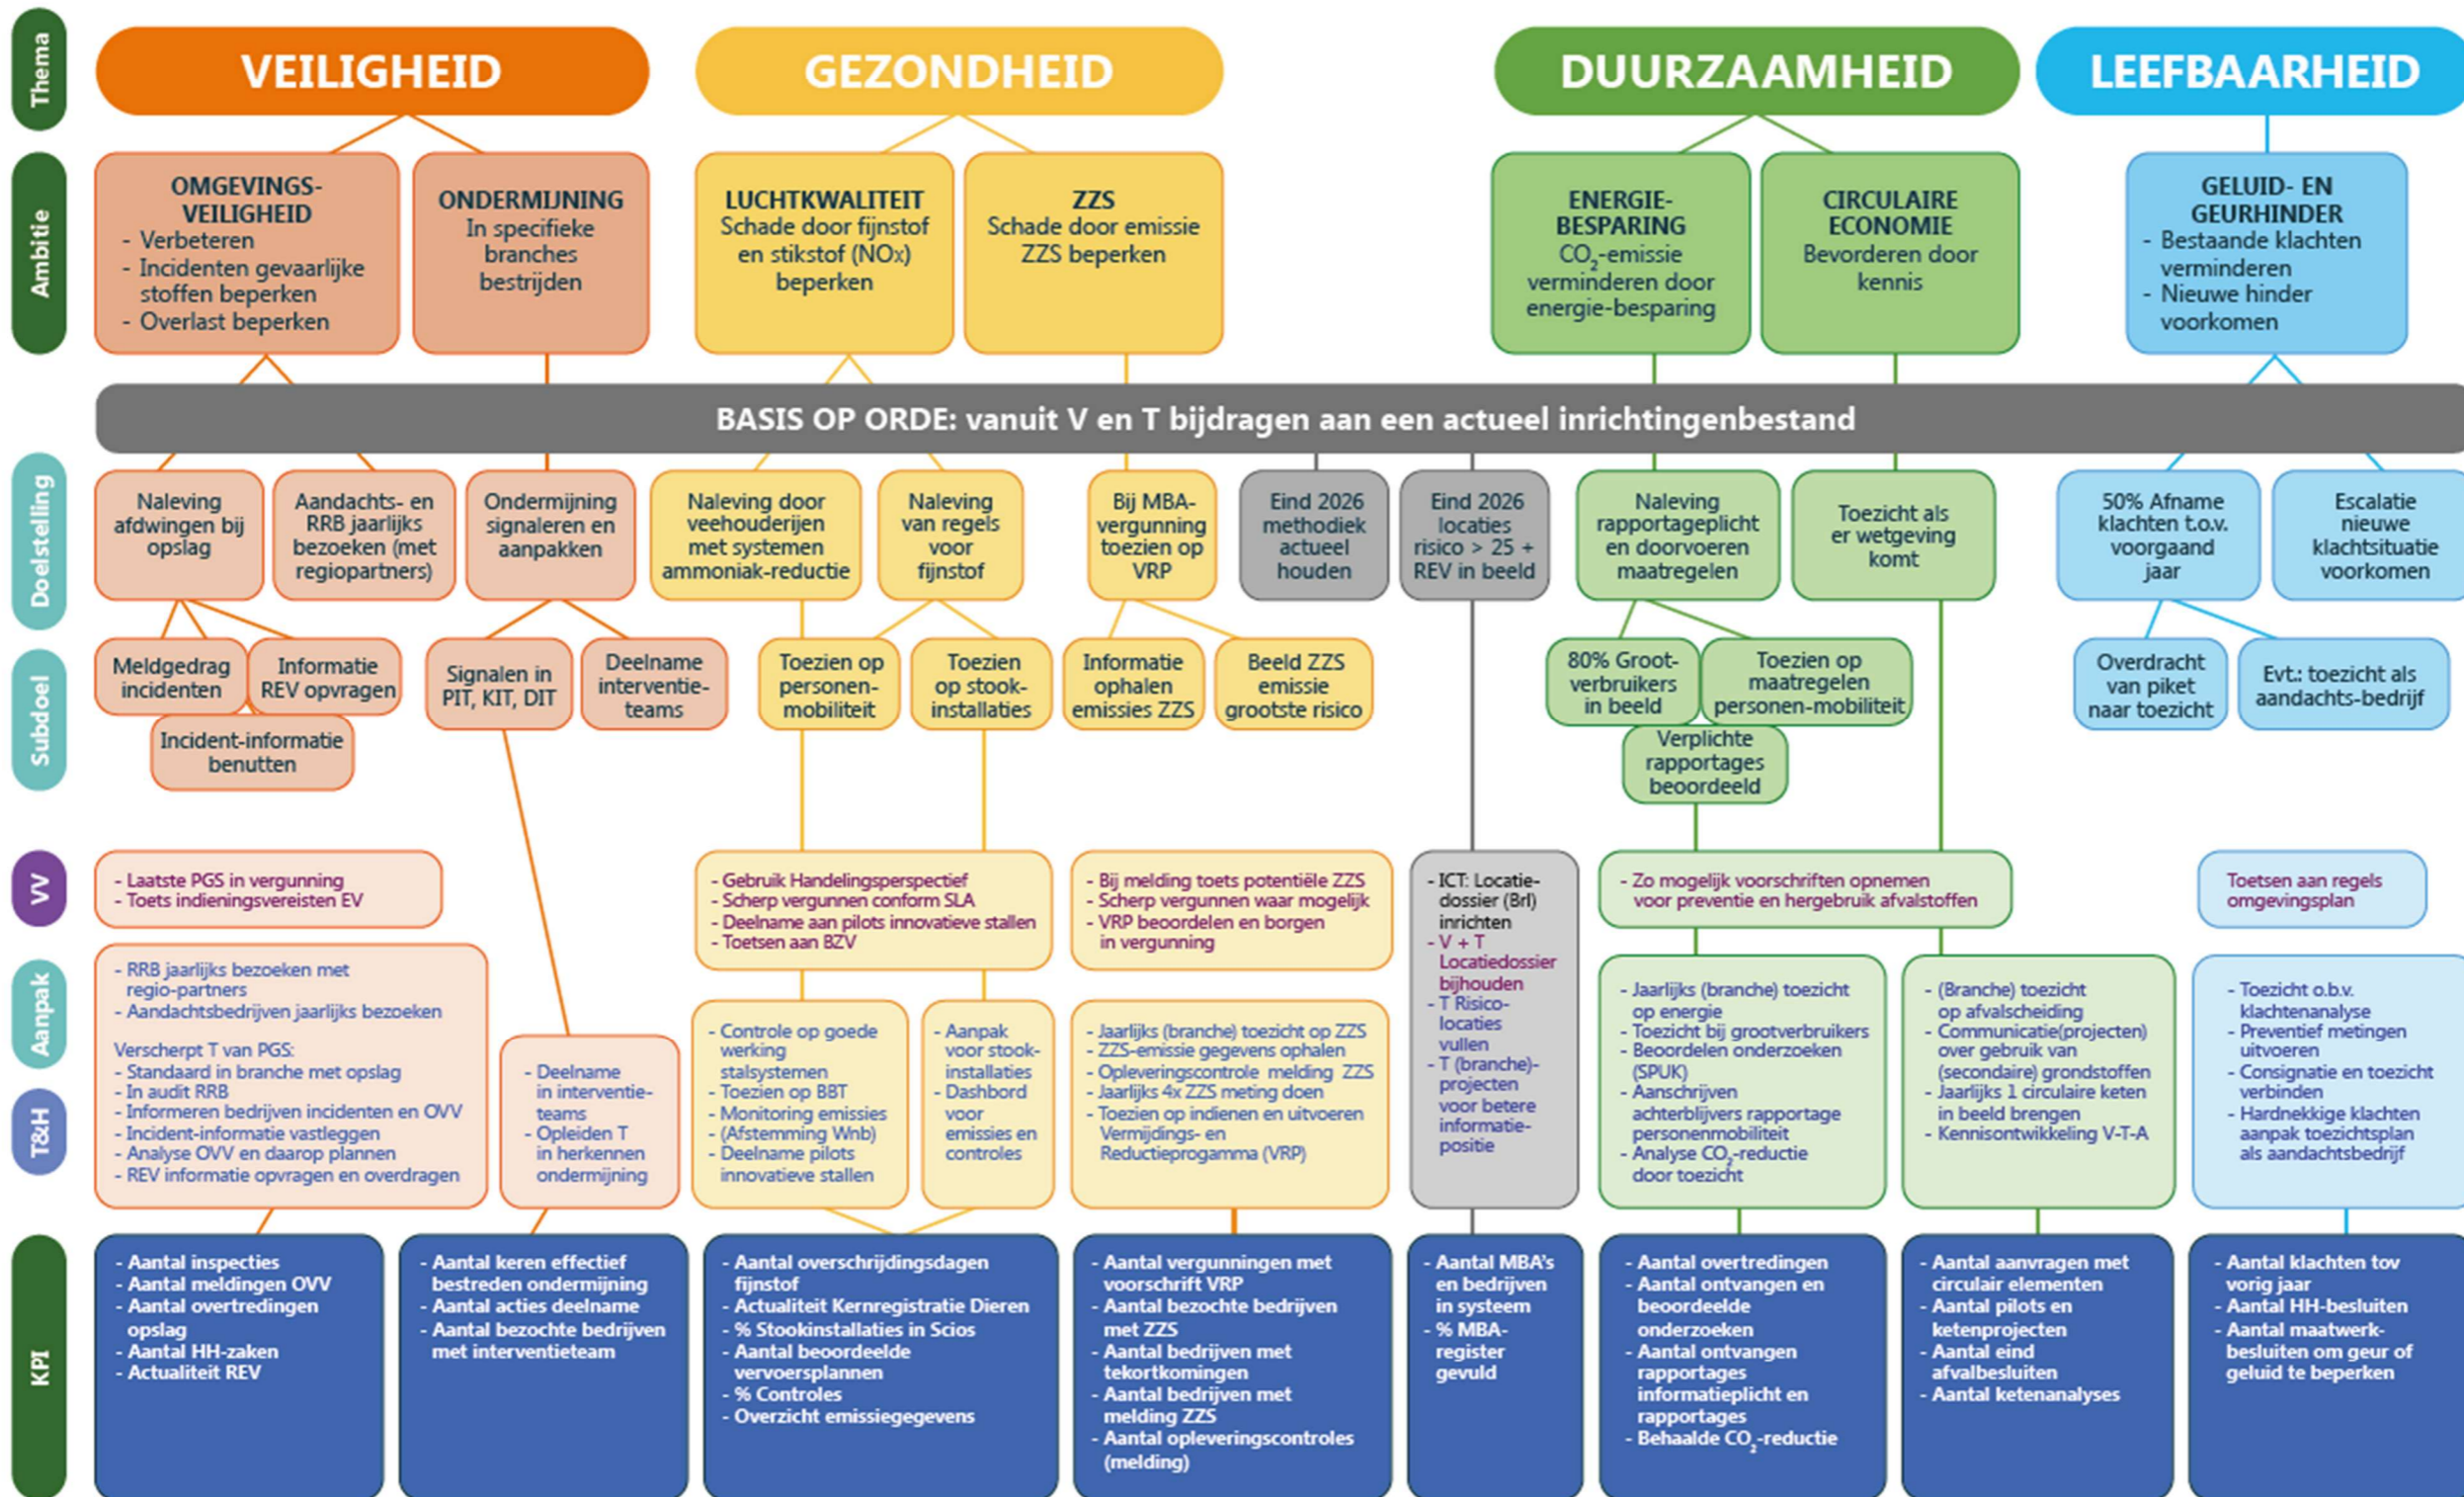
Thema

VEILIGHEID

GEZONDHEID

DUURZAAMHEID

LEEFBAARHEID

Ambitie

OMGEVINGS-VEILIGHEID
- Verbeteren
- Incidenten gevaarlijke stoffen beperken
- Overlast beperken

ONDERMIJNING
In specifieke branches bestrijden

LUCHTKWALITEIT
Schade door fijnstof en stikstof (NOx) beperken

ZZS
Schade door emissie ZZS beperken

ENERGIE-BESPARING
$CO_2$-emissie verminderen door energie-besparing

CIRCULAIRE ECONOMIE
Bevorderen door kennis

GELUID- EN GEURHINDER
- Bestaande klachten verminderen
- Nieuwe hinder voorkomen

BASIS OP ORDE: vanuit V en T bijdragen aan een actueel inrichtingenbestand

Doelstelling

Naleving afdwingen bij opslag

Aandachts- en RRB jaarlijks bezoeken (met regiopartners)

Ondermijning signaleren en aanpakken

Naleving door veehouderijen met systemen ammoniak-reductie

Naleving van regels voor fijnstof

Bij MBA-vergunning toezien op VRP

Eind 2026 methodiek actueel houden

Eind 2026 locaties risico > 25 + REV in beeld

Naleving rapportageplicht en doorvoeren maatregelen

Toezicht als er wetgeving komt

50% Afname klachten t.o.v. voorgaand jaar

Escalatie nieuwe klachtsituatie voorkomen

Subdoel

Meldgedrag incidenten

Informatie REV opvragen

Incident-informatie benutten

Signalen in PIT, KIT, DIT

Deelname interventie-teams

Toezien op personen-mobiliteit

Toezien op stook-installaties

Informatie ophalen emissies ZZS

Beeld ZZS emissie grootste risico

80% Groot-verbruikers in beeld

Toezien op maatregelen personen-mobiliteit

Verplichte rapportages beoordeeld

Overdracht van piket naar toezicht

Evt.: toezicht als aandachts-bedrijf

VV

- Laatste PGS in vergunning
- Toets indieningsvereisten EV

- Gebruik Handelingsperspectief
- Scherp vergunnen conform SLA
- Deelname aan pilots innovatieve stallen
- Toetsen aan BZV

- Bij melding toets potentiële ZZS
- Scherp vergunnen waar mogelijk
- VRP beoordelen en borgen in vergunning

- ICT: Locatie-dossier (Brl) inrichten
- V + T Locatiedossier bijhouden
- T Risico-locaties vullen
- T (branche)-projecten voor betere informatie-positie

- Zo mogelijk voorschriften opnemen voor preventie en hergebruik afvalstoffen

Toetsen aan regels omgevingsplan

Aanpak

T&H

- RRB jaarlijks bezoeken met regio-partners
- Aandachtsbedrijven jaarlijks bezoeken

Verscherpt T van PGS:
- Standaard in branche met opslag
- In audit RRB
- Informeren bedrijven incidenten en OVV
- Incident-informatie vastleggen
- Analyse OVV en daarop plannen
- REV informatie opvragen en overdragen

- Deelname in interventie-teams
- Opleiden T in herkennen ondermijning

- Controle op goede werking stalsystemen
- Toezien op BBT
- Monitoring emissies
- (Afstemming Wnb)
- Deelname pilots innovatieve stallen

- Aanpak voor stook-installaties
- Dashbord voor emissies en controles

- Jaarlijks (branche) toezicht op ZZS
- ZZS-emissie gegevens ophalen
- Opleveringscontrole melding ZZS
- Jaarlijks 4x ZZS meting doen
- Toezien op indienen en uitvoeren Vermijdings- en Reductieprogramma (VRP)

- Jaarlijks (branche) toezicht op energie
- Toezicht bij grootverbruikers
- Beoordelen onderzoeken (SPUK)
- Aanschrijven achterblijvers rapportage personenmobiliteit
- Analyse $CO_2$-reductie door toezicht

- (Branche) toezicht op afvalscheiding
- Communicatie(projecten) over gebruik van (secondaire) grondstoffen
- Jaarlijks 1 circulaire keten in beeld brengen
- Kennisontwikkeling V-T-A

- Toezicht o.b.v. klachtenanalyse
- Preventief metingen uitvoeren
- Consignatie en toezicht verbinden
- Hardnekkige klachten aanpak toezichtsplan als aandachtsbedrijf

KPI

- Aantal inspecties
- Aantal meldingen OVV
- Aantal overtredingen opslag
- Aantal HH-zaken
- Actualiteit REV

- Aantal keren effectief bestreden ondermijning
- Aantal acties deelname
- Aantal bezochte bedrijven met interventieteam

- Aantal overschrijdingsdagen fijnstof
- Actualiteit Kernregistratie Dieren
- % Stookinstallaties in Scios
- Aantal beoordeelde vervoersplannen
- % Controles
- Overzicht emissiegegevens

- Aantal vergunningen met voorschrift VRP
- Aantal bezochte bedrijven met ZZS
- Aantal bedrijven met tekortkomingen
- Aantal bedrijven met melding ZZS
- Aantal opleveringscontroles (melding)

- Aantal MBA's en bedrijven in systeem
- % MBA-register gevuld

- Aantal overtredingen
- Aantal ontvangen en beoordeelde onderzoeken
- Aantal ontvangen rapportages informatieplicht en rapportages
- Behaalde $CO_2$-reductie

- Aantal aanvragen met circulair elementen
- Aantal pilots en ketenprojecten
- Aantal eind afvalbesluiten
- Aantal ketenanalyses

- Aantal klachten tov vorig jaar
- Aantal HH-besluiten
- Aantal maatwerk-besluiten om geur of geluid te beperken